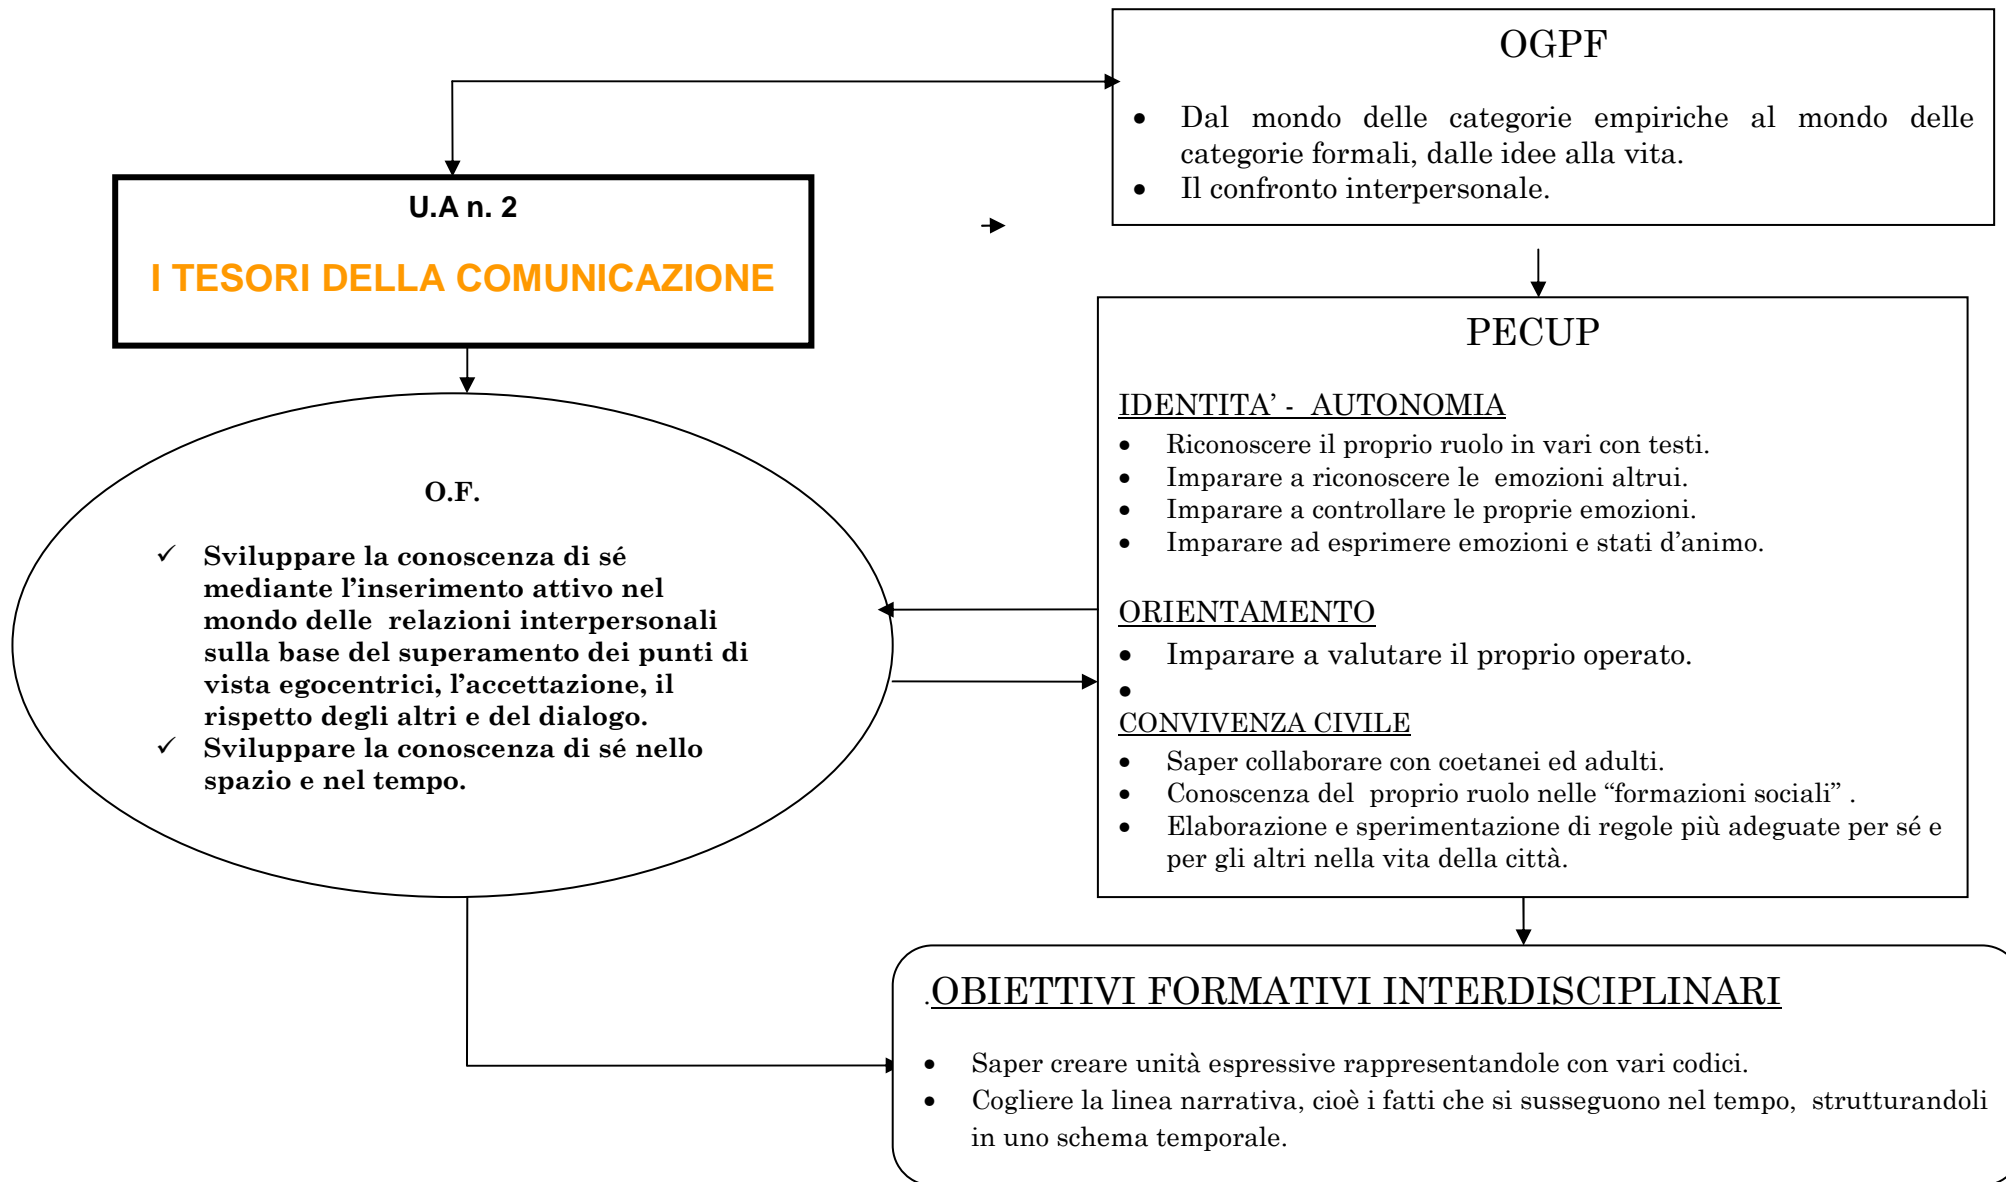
U.A n. 2

I TESORI DELLA COMUNICAZIONE

OGPF

- Dal mondo delle categorie empiriche al mondo delle categorie formali, dalle idee alla vita.
- Il confronto interpersonale.

O.F.

✓ Sviluppare la conoscenza di sé mediante l'inserimento attivo nel mondo delle relazioni interpersonali sulla base del superamento dei punti di vista egocentrici, l'accettazione, il rispetto degli altri e del dialogo.
✓ Sviluppare la conoscenza di sé nello spazio e nel tempo.

PECUP

IDENTITA' - AUTONOMIA
- Riconoscere il proprio ruolo in vari con testi.
- Imparare a riconoscere le emozioni altrui.
- Imparare a controllare le proprie emozioni.
- Imparare ad esprimere emozioni e stati d'animo.

ORIENTAMENTO
- Imparare a valutare il proprio operato.
-

CONVIVENZA CIVILE
- Saper collaborare con coetanei ed adulti.
- Conoscenza del proprio ruolo nelle "formazioni sociali" .
- Elaborazione e sperimentazione di regole più adeguate per sé e per gli altri nella vita della città.

.OBIETTIVI FORMATIVI INTERDISCIPLINARI

- Saper creare unità espressive rappresentandole con vari codici.
- Cogliere la linea narrativa, cioè i fatti che si susseguono nel tempo, strutturandoli in uno schema temporale.